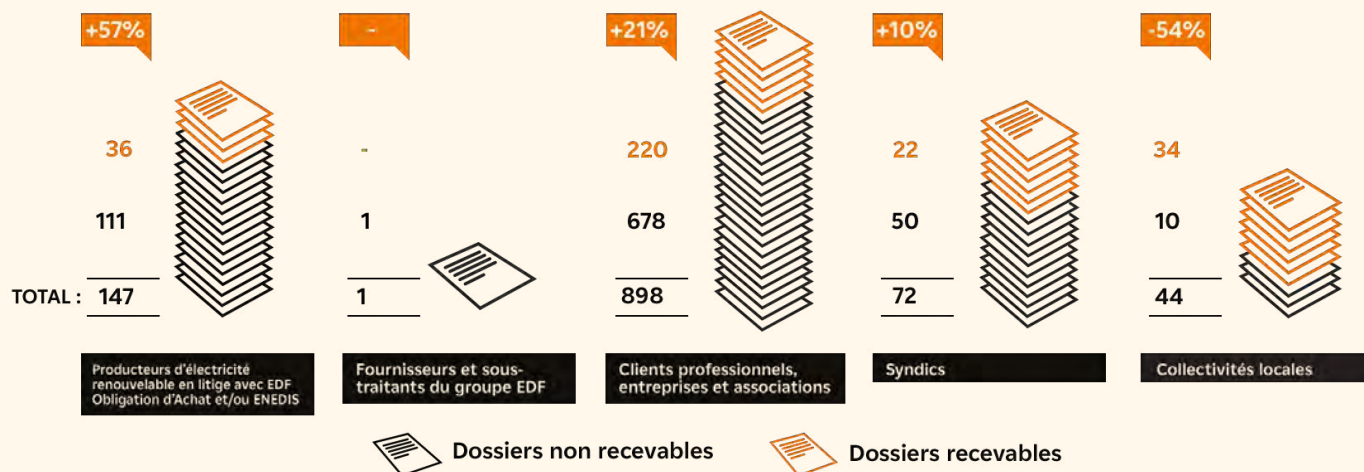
+57%

36

111

TOTAL : 147

Producteurs d'électricité renouvelable en litige avec EDF Obligation d'Achat et/ou ENEDIS

-

-

1

1

Fournisseurs et sous-traitants du groupe EDF

+21%

220

678

898

Clients professionnels, entreprises et associations

+10%

22

50

72

Syndics

-54%

34

10

44

Collectivités locales

Dossiers non recevables

Dossiers recevables